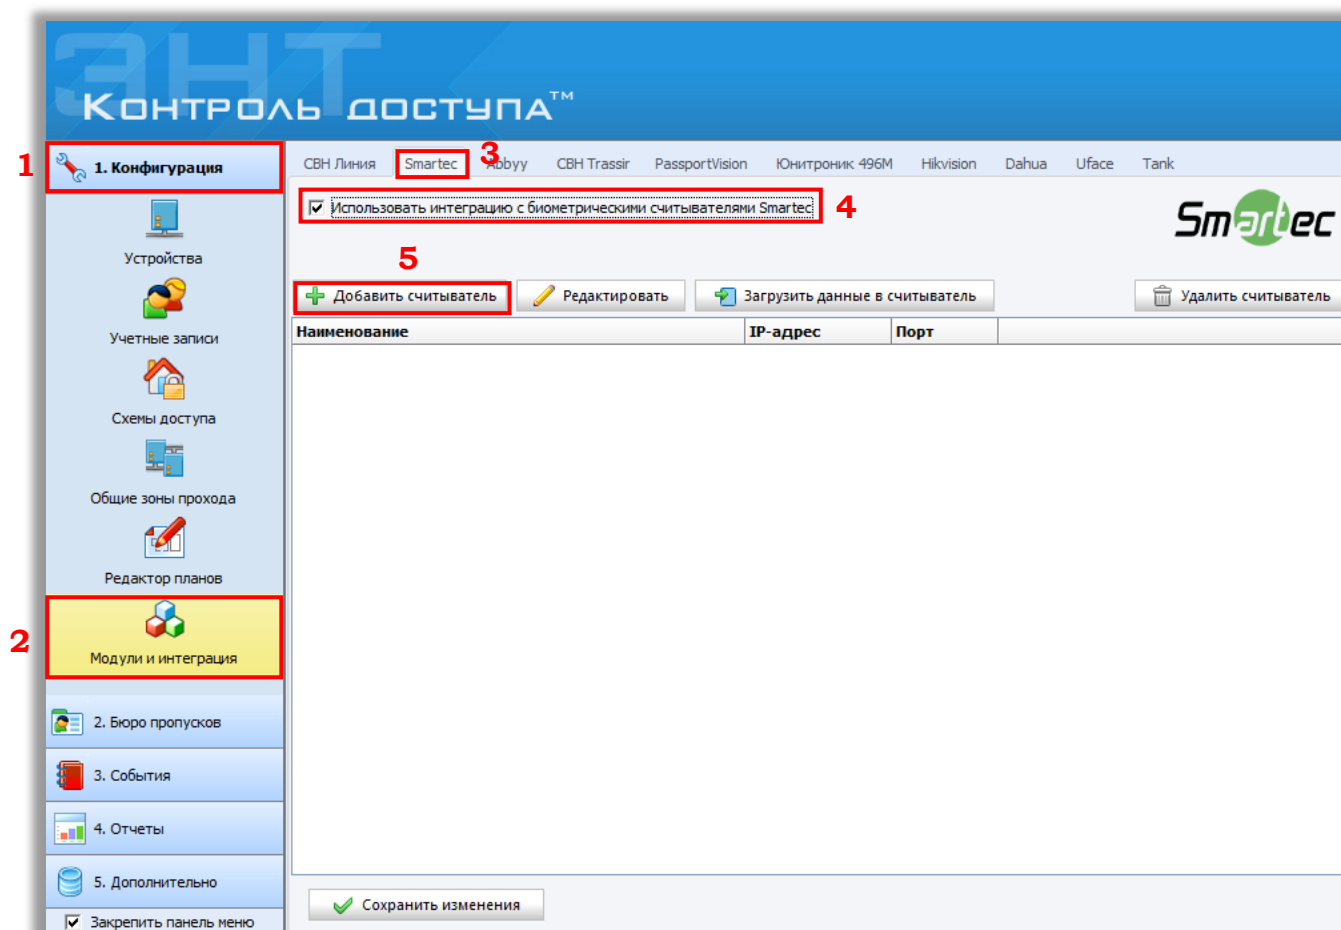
ЗНТ
Контроль доступа™

1
1. Конфигурация
Устройства
Учетные записи
Схемы доступа
Общие зоны прохода
Редактор планов
2
Модули и интеграция
2. Бюро пропусков
3. События
4. Отчеты
5. Дополнительно
Закрепить панель меню

СВН Линия
Smartec
3
Abbyy
СВН Trassir
PassportVision
Юнитроник 496М
Hikvision
Dahua
Uface
Tank

Использовать интеграцию с биометрическими считывателями Smartec
4
Smartec
5
Добавить считыватель
Редактировать
Загрузить данные в считыватель
Удалить считыватель

| Наименование | IP-адрес | Порт |
|---|---|---|

Сохранить изменения